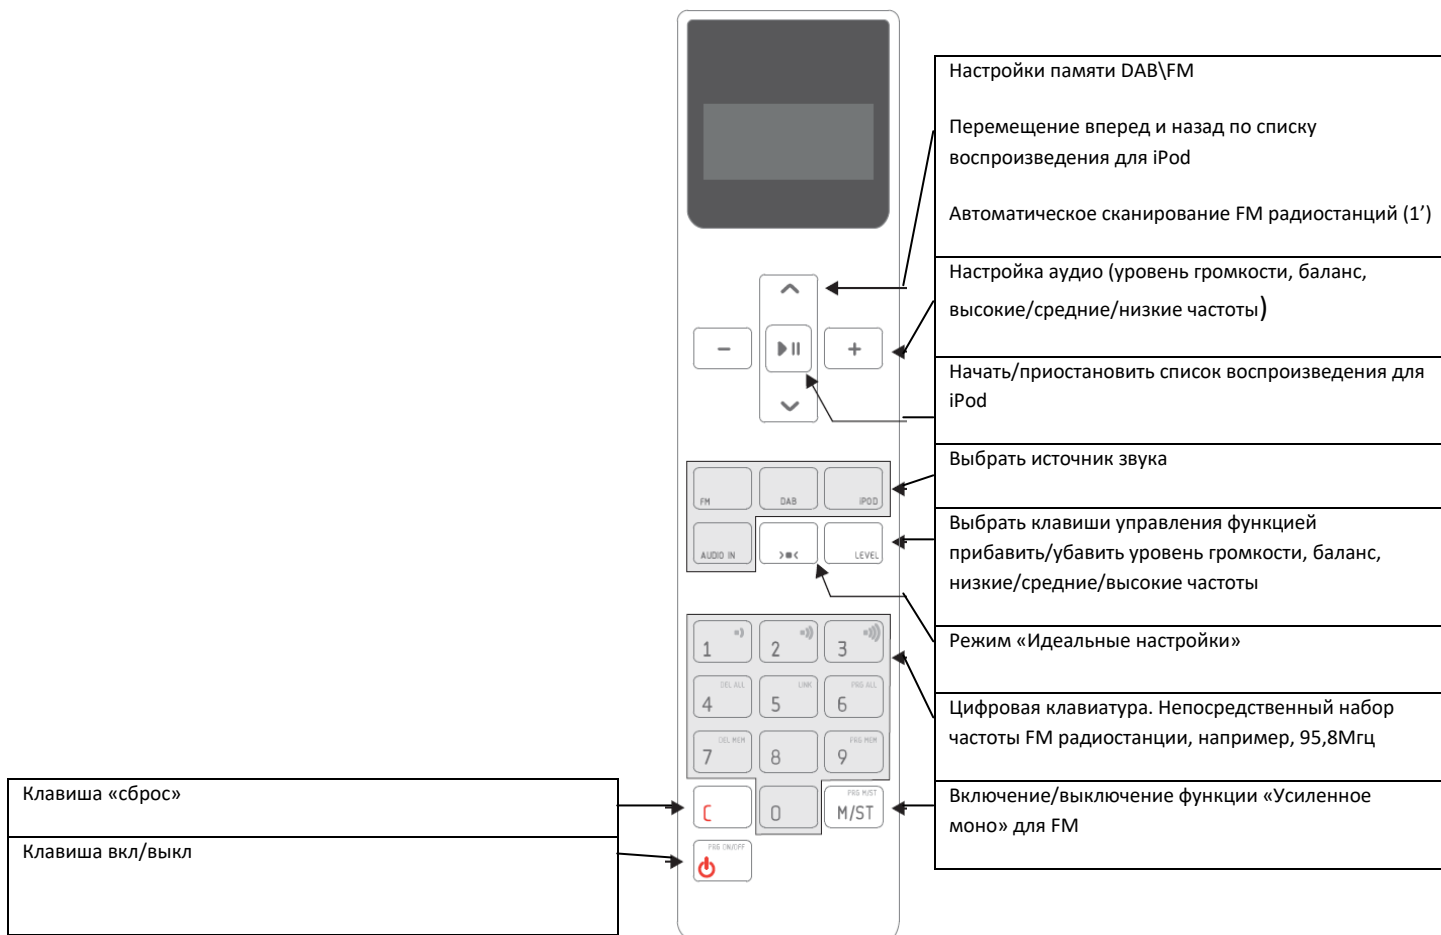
Настройки памяти DAB\FM

Перемещение вперед и назад по списку воспроизведения для iPod

Автоматическое сканирование FM радиостанций (1')

Настройка аудио (уровень громкости, баланс, высокие/средние/низкие частоты)

Начать/приостановить список воспроизведения для iPod

Выбрать источник звука

Выбрать клавиши управления функцией прибавить/убавить уровень громкости, баланс, низкие/средние/высокие частоты

Режим «Идеальные настройки»

Цифровая клавиатура. Непосредственный набор частоты FM радиостанции, например, 95,8Мгц

Включение/выключение функции «Усиленное моно» для FM

Клавиша «сброс»

Клавиша вкл/выкл

FM
DAB
iPOD
AUDIO IN
LEVEL
1
2
3
DEL ALL
4
LINK
5
PRG ALL
6
DEL MEM
7
8
PRG MEM
9
C
0
PRG M/ST
M/ST
PRG ON/OFF